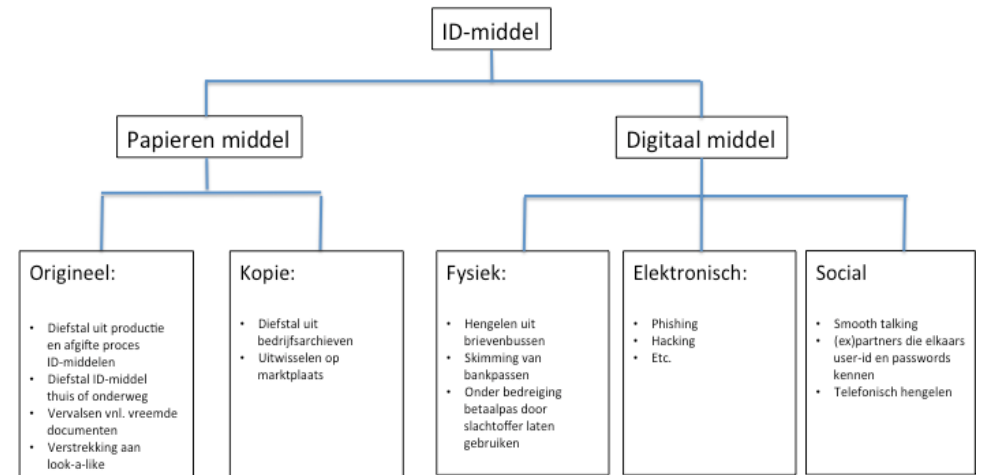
ID-middel

Papieren middel

Digitaal middel

Origineel:

- Diefstal uit productie en afgifte proces ID-middelen
- Diefstal ID-middel thuis of onderweg
- Vervalsen vnl. vreemde documenten
- Verstrekking aan look-a-like

Kopie:

- Diefstal uit bedrijfsarchieven
- Uitwisselen op marktplaats

Fysiek:

- Hengelen uit brievenbussen
- Skimming van bankpassen
- Onder bedreiging betaalpas door slachtoffer laten gebruiken

Elektronisch:

- Phishing
- Hacking
- Etc.

Social

- Smooth talking
- (ex)partners die elkaars user-id en passwords kennen
- Telefonisch hengelen